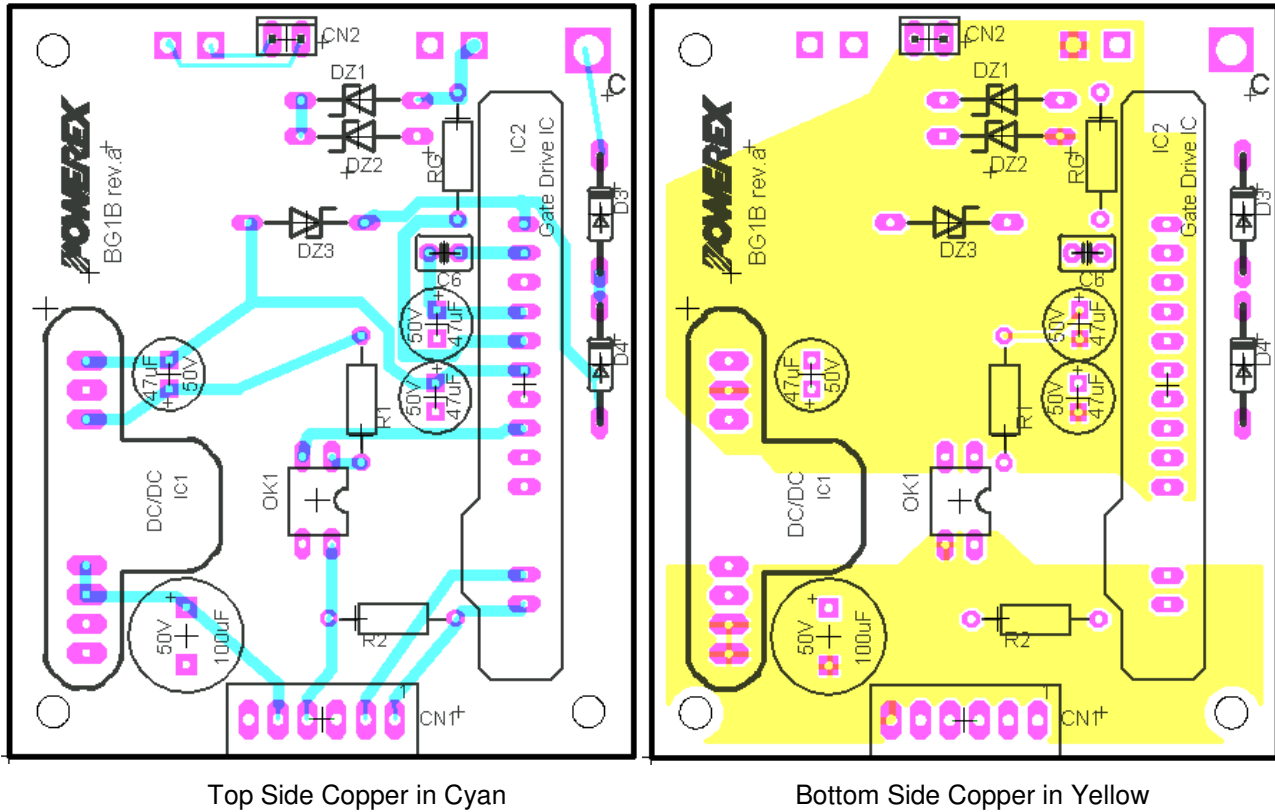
CN2
DZ1
DZ2
RG
IC2 Gate Drive IC
C
POWEREX
BG1B rev.a
DZ3
C6
D3
D4
50V 47uF
50V 47uF
47uF 50V
R1
DC/DC IC1
OK1
R2
50V 100uF
CN1
1

CN2
DZ1
DZ2
RG
IC2 Gate Drive IC
C
POWEREX
BG1B rev.a
DZ3
C6
D3
D4
50V 47uF
50V 47uF
47uF 50V
R1
DC/DC IC1
OK1
R2
50V 100uF
CN1
1

Top Side Copper in Cyan

Bottom Side Copper in Yellow